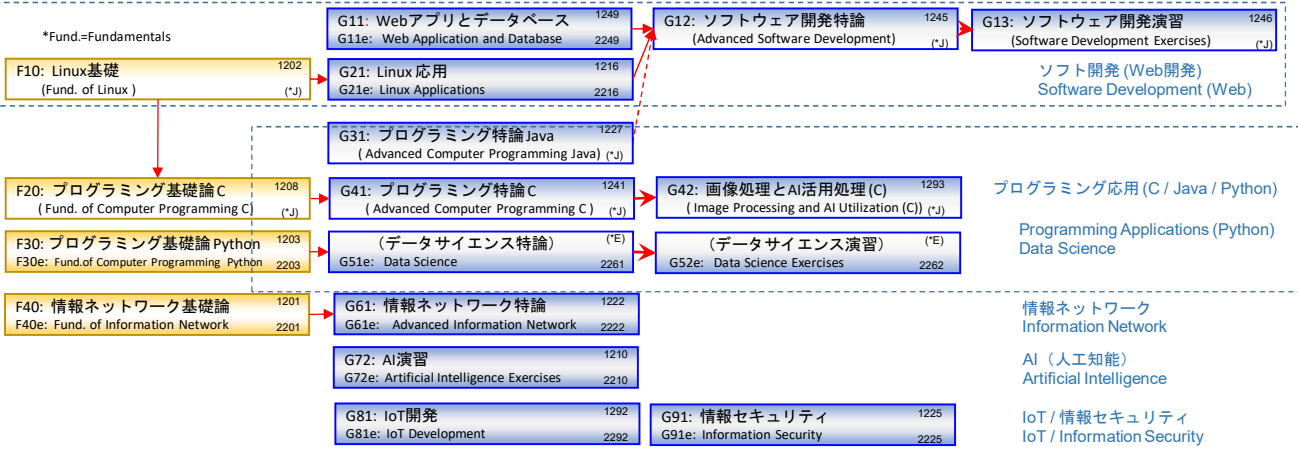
*Fund.=Fundamentals

F10: Linux基礎 1202
(Fund. of Linux) (*J)

G11: Webアプリとデータベース 1249
G11e: Web Application and Database 2249

G21: Linux応用 1216
G21e: Linux Applications 2216

G12: ソフトウェア開発特論 1245
(Advanced Software Development) (*J)

G13: ソフトウェア開発演習 1246
(Software Development Exercises) (*J)

ソフト開発 (Web開発)
Software Development (Web)

G31: プログラミング特論Java 1227
(Advanced Computer Programming Java) (*J)

F20: プログラミング基礎論C 1208
(Fund. of Computer Programming C) (*J)

G41: プログラミング特論C 1241
(Advanced Computer Programming C) (*J)

G42: 画像処理とAI活用処理 (C) 1293
(Image Processing and AI Utilization (C)) (*J)

プログラミング応用 (C / Java / Python)

F30: プログラミング基礎論Python 1203
F30e: Fund.of Computer Programming Python 2203

(データサイエンス特論) (*E)
G51e: Data Science 2261

(データサイエンス演習) (*E)
G52e: Data Science Exercises 2262

Programming Applications (Python)
Data Science

F40: 情報ネットワーク基礎論 1201
F40e: Fund. of Information Network 2201

G61: 情報ネットワーク特論 1222
G61e: Advanced Information Network 2222

情報ネットワーク
Information Network

G72: AI演習 1210
G72e: Artificial Intelligence Exercises 2210

AI（人工知能）
Artificial Intelligence

G81: IoT開発 1292
G81e: IoT Development 2292

G91: 情報セキュリティ 1225
G91e: Information Security 2225

IoT / 情報セキュリティ
IoT / Information Security